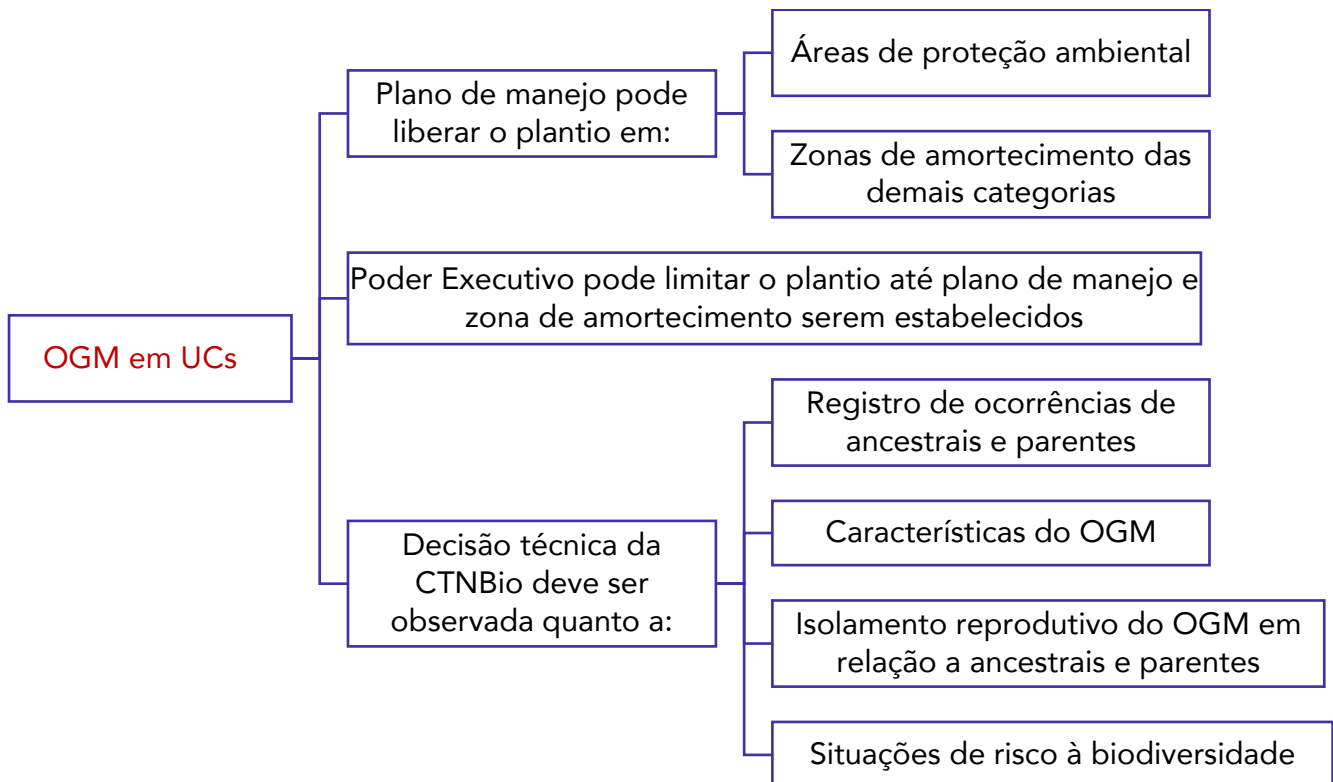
OGM em UCs

Plano de manejo pode liberar o plantio em:

Áreas de proteção ambiental

Zonas de amortecimento das demais categorias

Poder Executivo pode limitar o plantio até plano de manejo e zona de amortecimento serem estabelecidos

Decisão técnica da CTNBio deve ser observada quanto a:

Registro de ocorrências de ancestrais e parentes

Características do OGM

Isolamento reprodutivo do OGM em relação a ancestrais e parentes

Situações de risco à biodiversidade